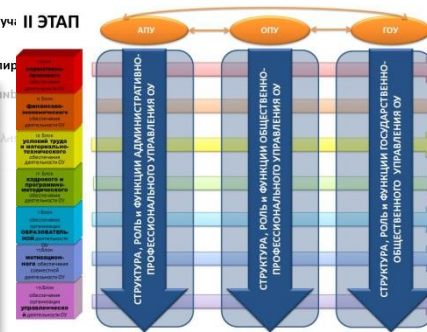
учі II ЭТАП

ир

АПУ

ОПУ

ГОУ

I блок нормативно-правового обеспечения деятельности ОУ

II блок финансово-экономического обеспечения деятельности

III блок условий труда и материально-технического обеспечения деятельности ОУ

IV блок кадрового и программно-методического обеспечения деятельности ОУ

V блок обеспечения организации образовательной деятельности

VI блок мотивационного обеспечения совместной деятельности ОУ

VII блок обеспечения организации управленческой деятельности ОУ

СТРУКТУРА, РОЛЬ и ФУНКЦИИ АДМИНИСТРАТИВНО-ПРОФЕССИОНАЛЬНОГО УПРАВЛЕНИЯ ОУ

СТРУКТУРА, РОЛЬ и ФУНКЦИИ ОБЩЕСТВЕННО-ПРОФЕССИОНАЛЬНОГО УПРАВЛЕНИЯ ОУ

СТРУКТУРА, РОЛЬ и ФУНКЦИИ ГОСУДАРСТВЕННО-ОБЩЕСТВЕННОГО УПРАВЛЕНИЯ ОУ